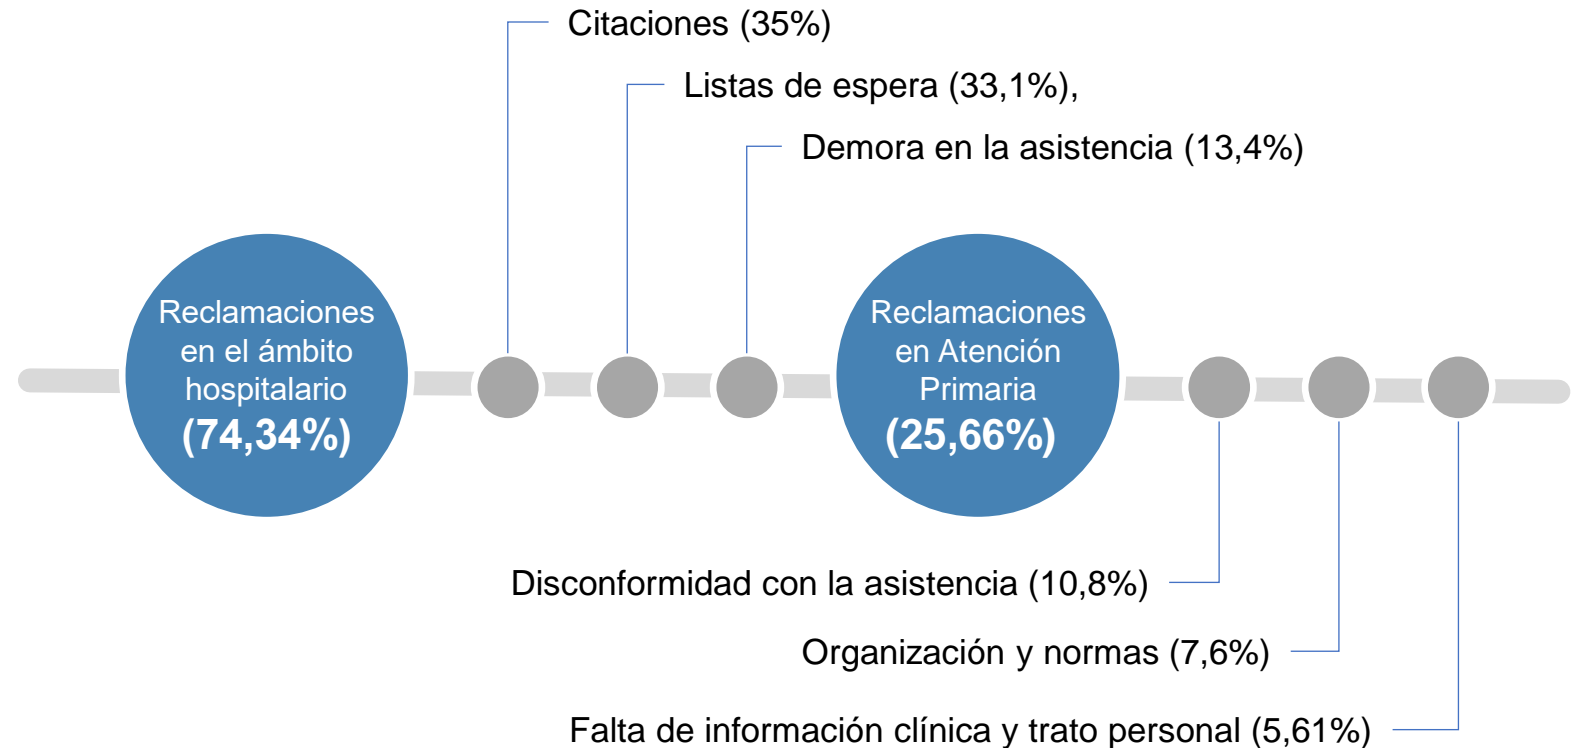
Citaciones (35%)

Listas de espera (33,1%),

Demora en la asistencia (13,4%)

Reclamaciones en el ámbito hospitalario (74,34%)

Reclamaciones en Atención Primaria (25,66%)

Disconformidad con la asistencia (10,8%)

Organización y normas (7,6%)

Falta de información clínica y trato personal (5,61%)